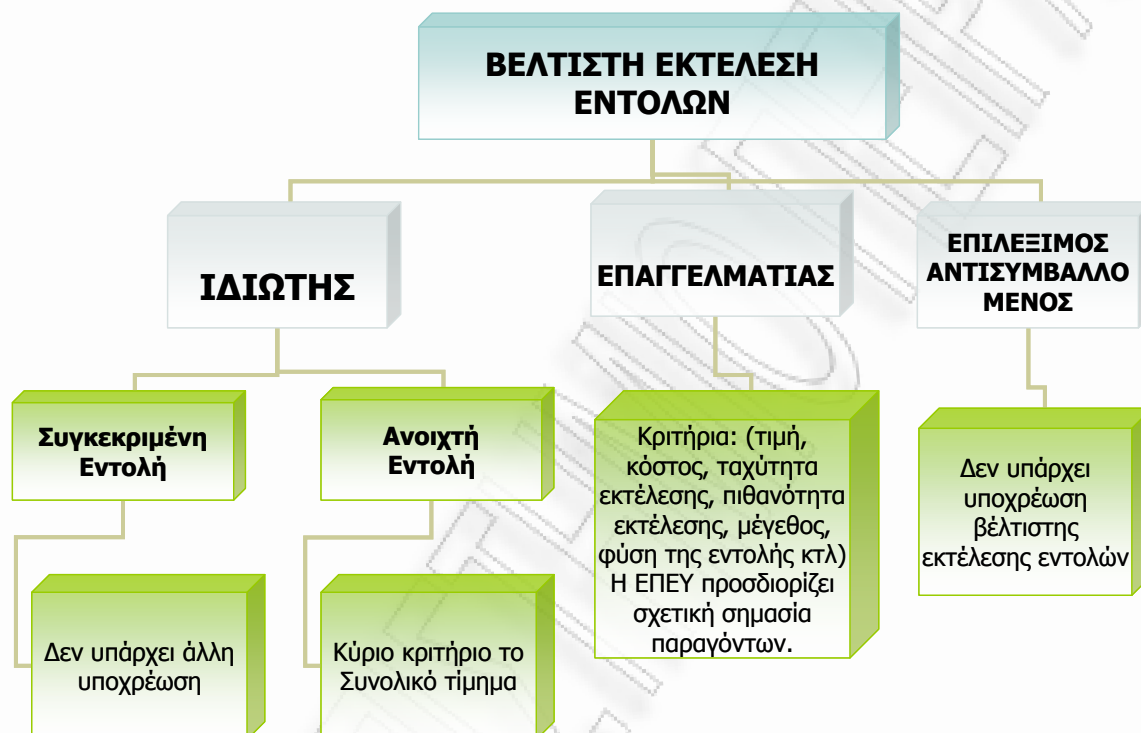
ΒΕΛΤΙΣΤΗ ΕΚΤΕΛΕΣΗ ΕΝΤΟΛΩΝ

ΙΔΙΩΤΗΣ

ΕΠΑΓΓΕΛΜΑΤΙΑΣ

ΕΠΙΛΕΞΙΜΟΣ ΑΝΤΙΣΥΜΒΑΛΛΟΜΕΝΟΣ

Συγκεκριμένη Εντολή

Ανοιχτή Εντολή

Κριτήρια: (τιμή, κόστος, ταχύτητα εκτέλεσης, πιθανότητα εκτέλεσης, μέγεθος, φύση της εντολής κτλ) Η ΕΠΕΥ προσδιορίζει σχετική σημασία παραγόντων.

Δεν υπάρχει υποχρέωση βέλτιστης εκτέλεσης εντολών

Δεν υπάρχει άλλη υποχρέωση

Κύριο κριτήριο το Συνολικό τίμημα